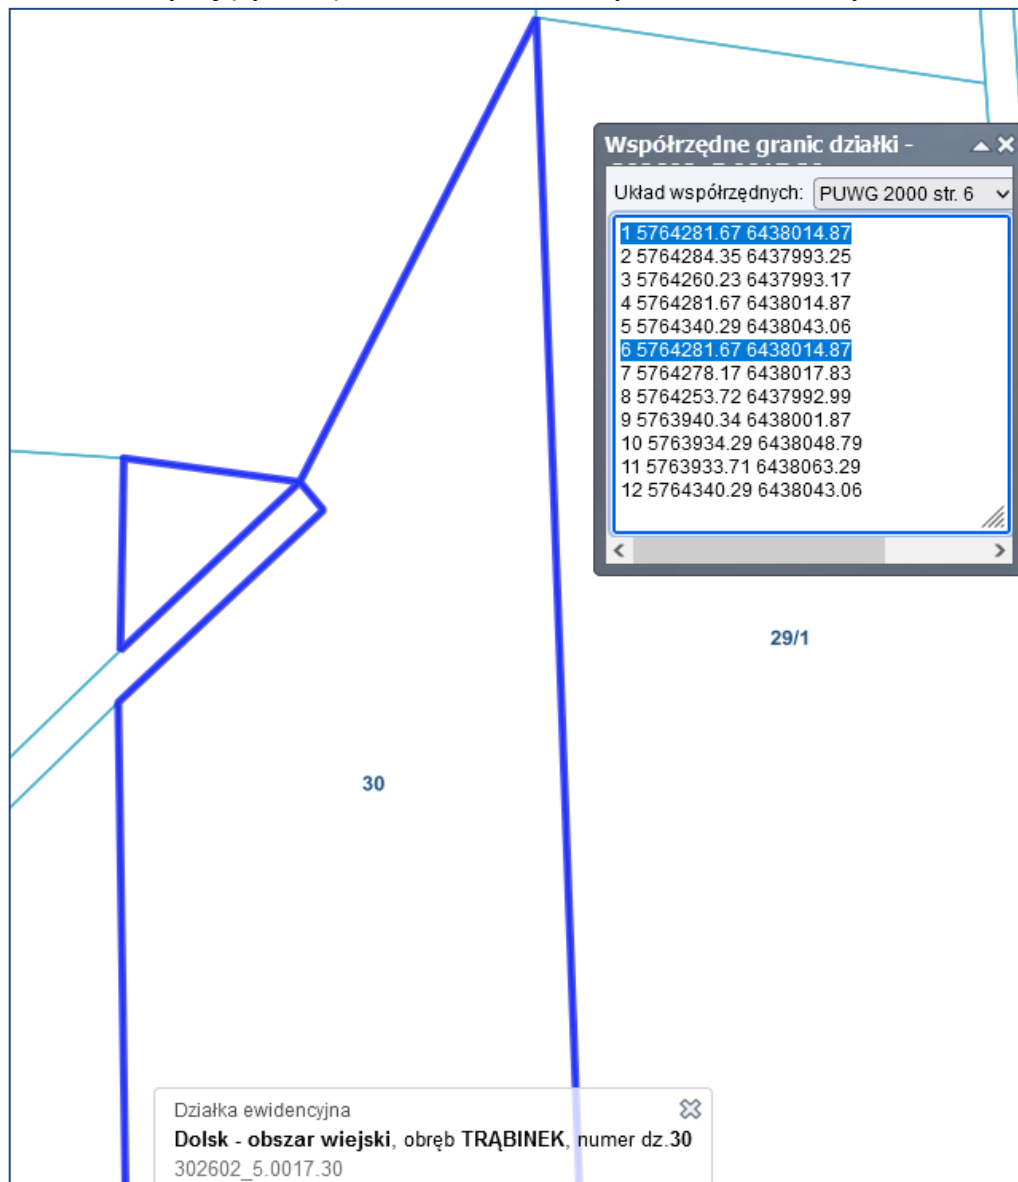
Współrzędne granic działki - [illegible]

Układ współrzędnych: PUWG 2000 str. 6

1 5764281.67 6438014.87
2 5764284.35 6437993.25
3 5764260.23 6437993.17
4 5764281.67 6438014.87
5 5764340.29 6438043.06
6 5764281.67 6438014.87
7 5764278.17 6438017.83
8 5764253.72 6437992.99
9 5763940.34 6438001.87
10 5763934.29 6438048.79
11 5763933.71 6438063.29
12 5764340.29 6438043.06

29/1

30

Działka ewidencyjna
**Dolsk - obszar wiejski**, obręb **TRĄBINEK**, numer dz.**30**
302602_5.0017.30